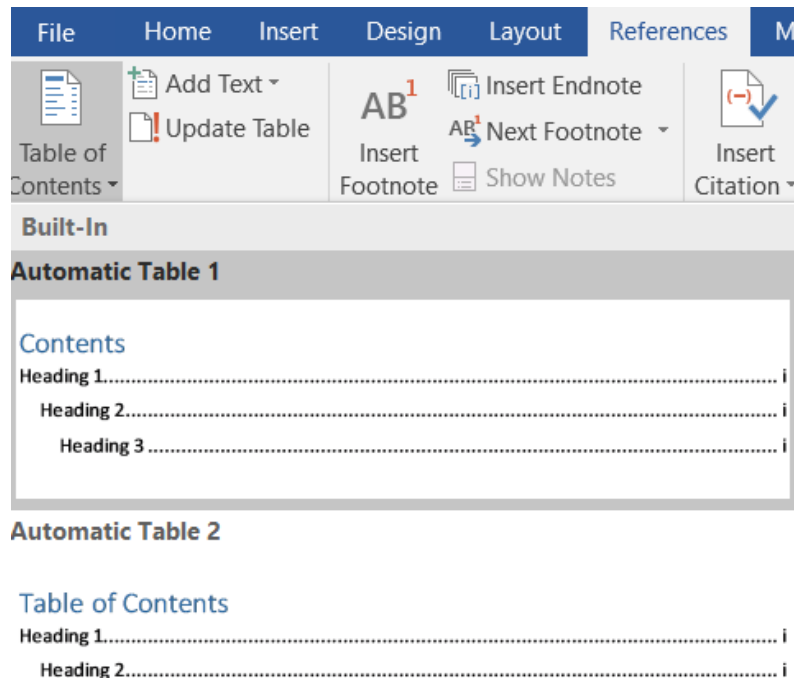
File Home Insert Design Layout References M

Table of Contents

Add Text

Update Table

$AB^1$

Insert Footnote

Insert Endnote

$AB^1$ Next Footnote

Show Notes

Insert Citation

Built-In

Automatic Table 1

Contents

Heading 1........................................................................................ i

Heading 2..................................................................................... i

Heading 3 .................................................................................. i

Automatic Table 2

Table of Contents

Heading 1........................................................................................ i

Heading 2..................................................................................... i